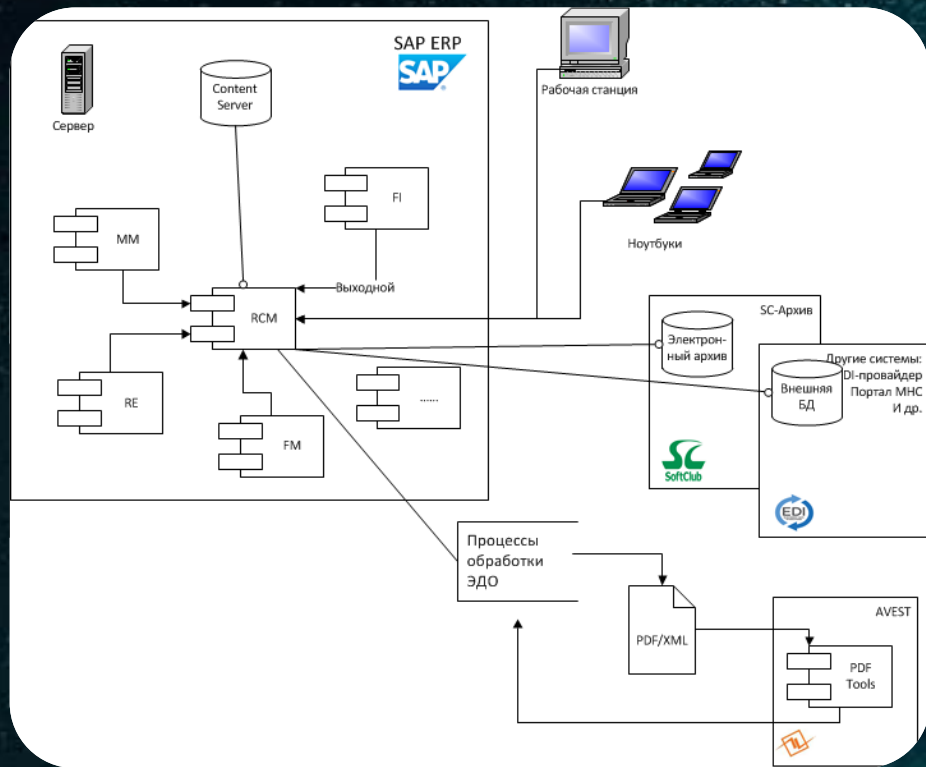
SAP ERP
SAP
Сервер
Content Server
FI
MM
Выходной
RCM
RE
......
FM
Рабочая станция
Ноутбуки
SC-Архив
Электрон-ный архив
Другие системы:
DI-провайдер
Портал МНС
И др.
Внешняя БД
SoftClub
EDI
Процессы обработки ЭДО
PDF/XML
AVEST
PDF Tools